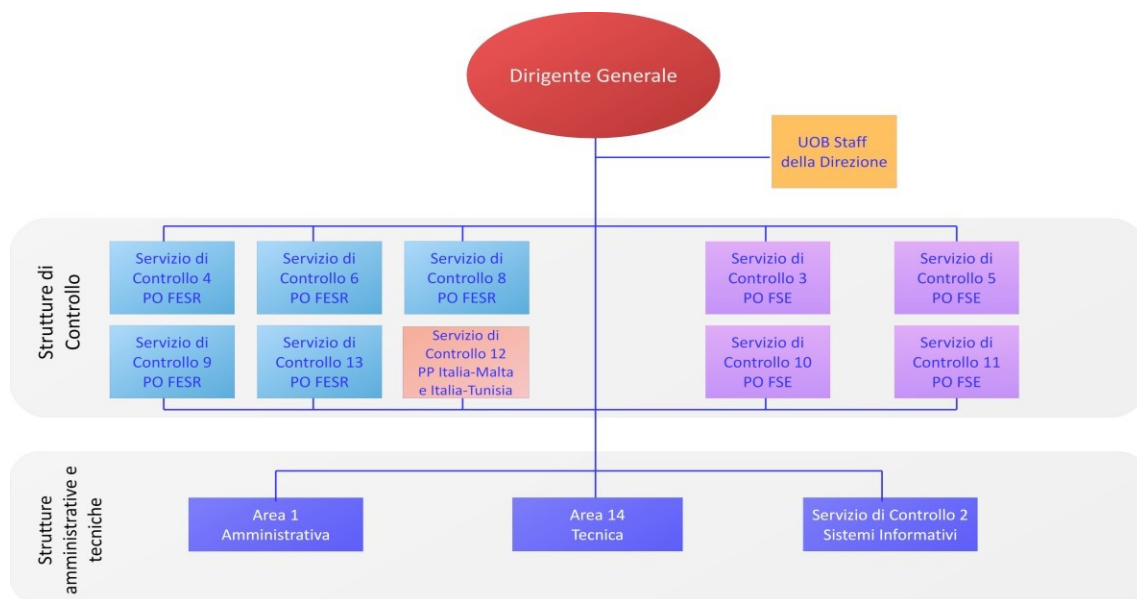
Dirigente Generale

UOB Staff della Direzione

Strutture di Controllo

Servizio di Controllo 4 PO FESR

Servizio di Controllo 6 PO FESR

Servizio di Controllo 8 PO FESR

Servizio di Controllo 3 PO FSE

Servizio di Controllo 5 PO FSE

Servizio di Controllo 9 PO FESR

Servizio di Controllo 13 PO FESR

Servizio di Controllo 12 PP Italia-Malta e Italia-Tunisia

Servizio di Controllo 10 PO FSE

Servizio di Controllo 11 PO FSE

Strutture amministrative e tecniche

Area 1 Amministrativa

Area 14 Tecnica

Servizio di Controllo 2 Sistemi Informativi